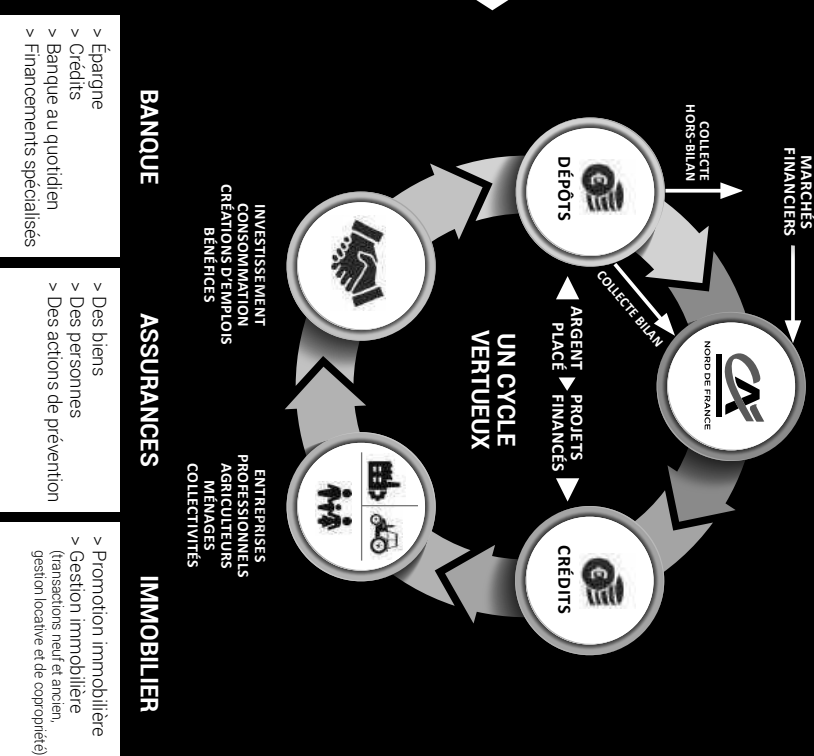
MARCHÉS FINANCIERS

COLLECTE HORS-BILAN

DÉPÔTS

COLLECTE BILAN

NORD DE FRANCE

ARGENT PLACÉ

PROJETS FINANCÉS

UN CYCLE VERTUEUX

CRÉDITS

ENTREPRISES
PROFESSIONNELS
AGRICULTEURS
MÉNAGES
COLLECTIVITÉS

INVESTISSEMENT
CONSOMMATION
CRÉATIONS D'EMPLOIS
BÉNÉFICES

BANQUE
> Épargne
> Crédits
> Banque au quotidien
> Financements spécialisés

ASSURANCES
> Des biens
> Des personnes
> Des actions de prévention

IMMOBILIER
> Promotion immobilière
> Gestion immobilière
(transactions neuf et ancien, gestion locative et de copropriété)